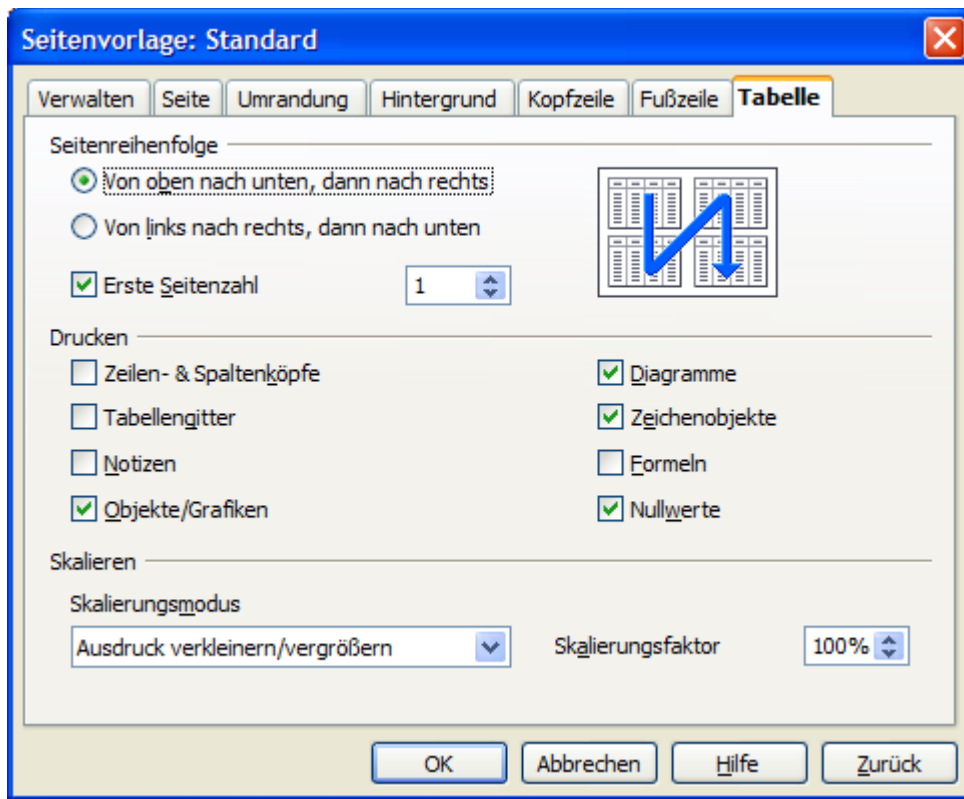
Seitenvorlage: Standard

Verwalten | Seite | Umrandung | Hintergrund | Kopfzeile | Fußzeile | Tabelle

Seitenreihenfolge

Von oben nach unten, dann nach rechts

Von links nach rechts, dann nach unten

Erste Seitenzahl 1

Drucken

Zeilen- & Spaltenköpfe

Tabellengitter

Notizen

Objekte/Grafiken

Diagramme

Zeichenobjekte

Formeln

Nullwerte

Skalieren

Skalierungsmodus

Ausdruck verkleinern/vergrößern

Skalierungsfaktor 100%

OK | Abbrechen | Hilfe | Zurück